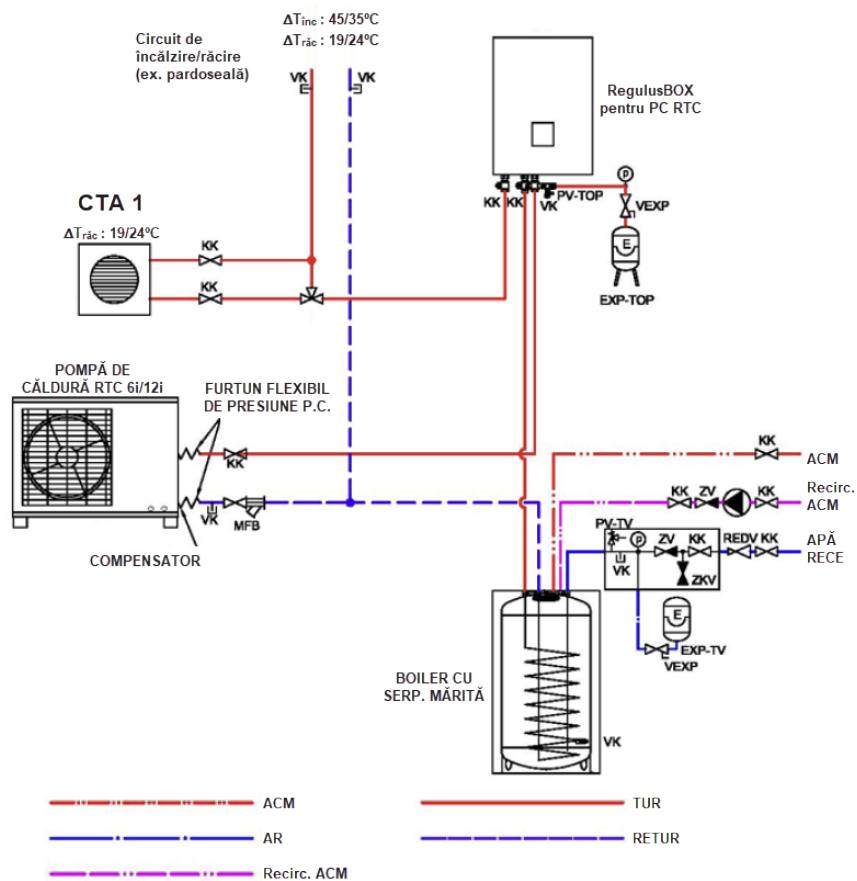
$\Delta T_{inc}$ : 45/35ºC
$\Delta T_{răc}$ : 19/24ºC

Circuit de încălzire/răcire (ex. pardoseală)

VK VK

RegulusBOX pentru PC RTC

KK KK VK PV-TOP

VEXP

E

EXP-TOP

CTA 1
$\Delta T_{răc}$ : 19/24ºC

KK

KK

POMPĂ DE CĂLDURĂ RTC 6i/12i

FURTUN FLEXIBIL DE PRESIUNE P.C.

KK

VK

MFB

COMPENSATOR

KK
ACM

KK ZV KK
Recirc. ACM

PV-TV
VK
ZV KK REDV KK
APĂ RECE
ZKV

E
EXP-TV
VEXP

BOILER CU SERP. MĂRITĂ

VK

ACM
TUR
AR
RETUR
Recirc. ACM